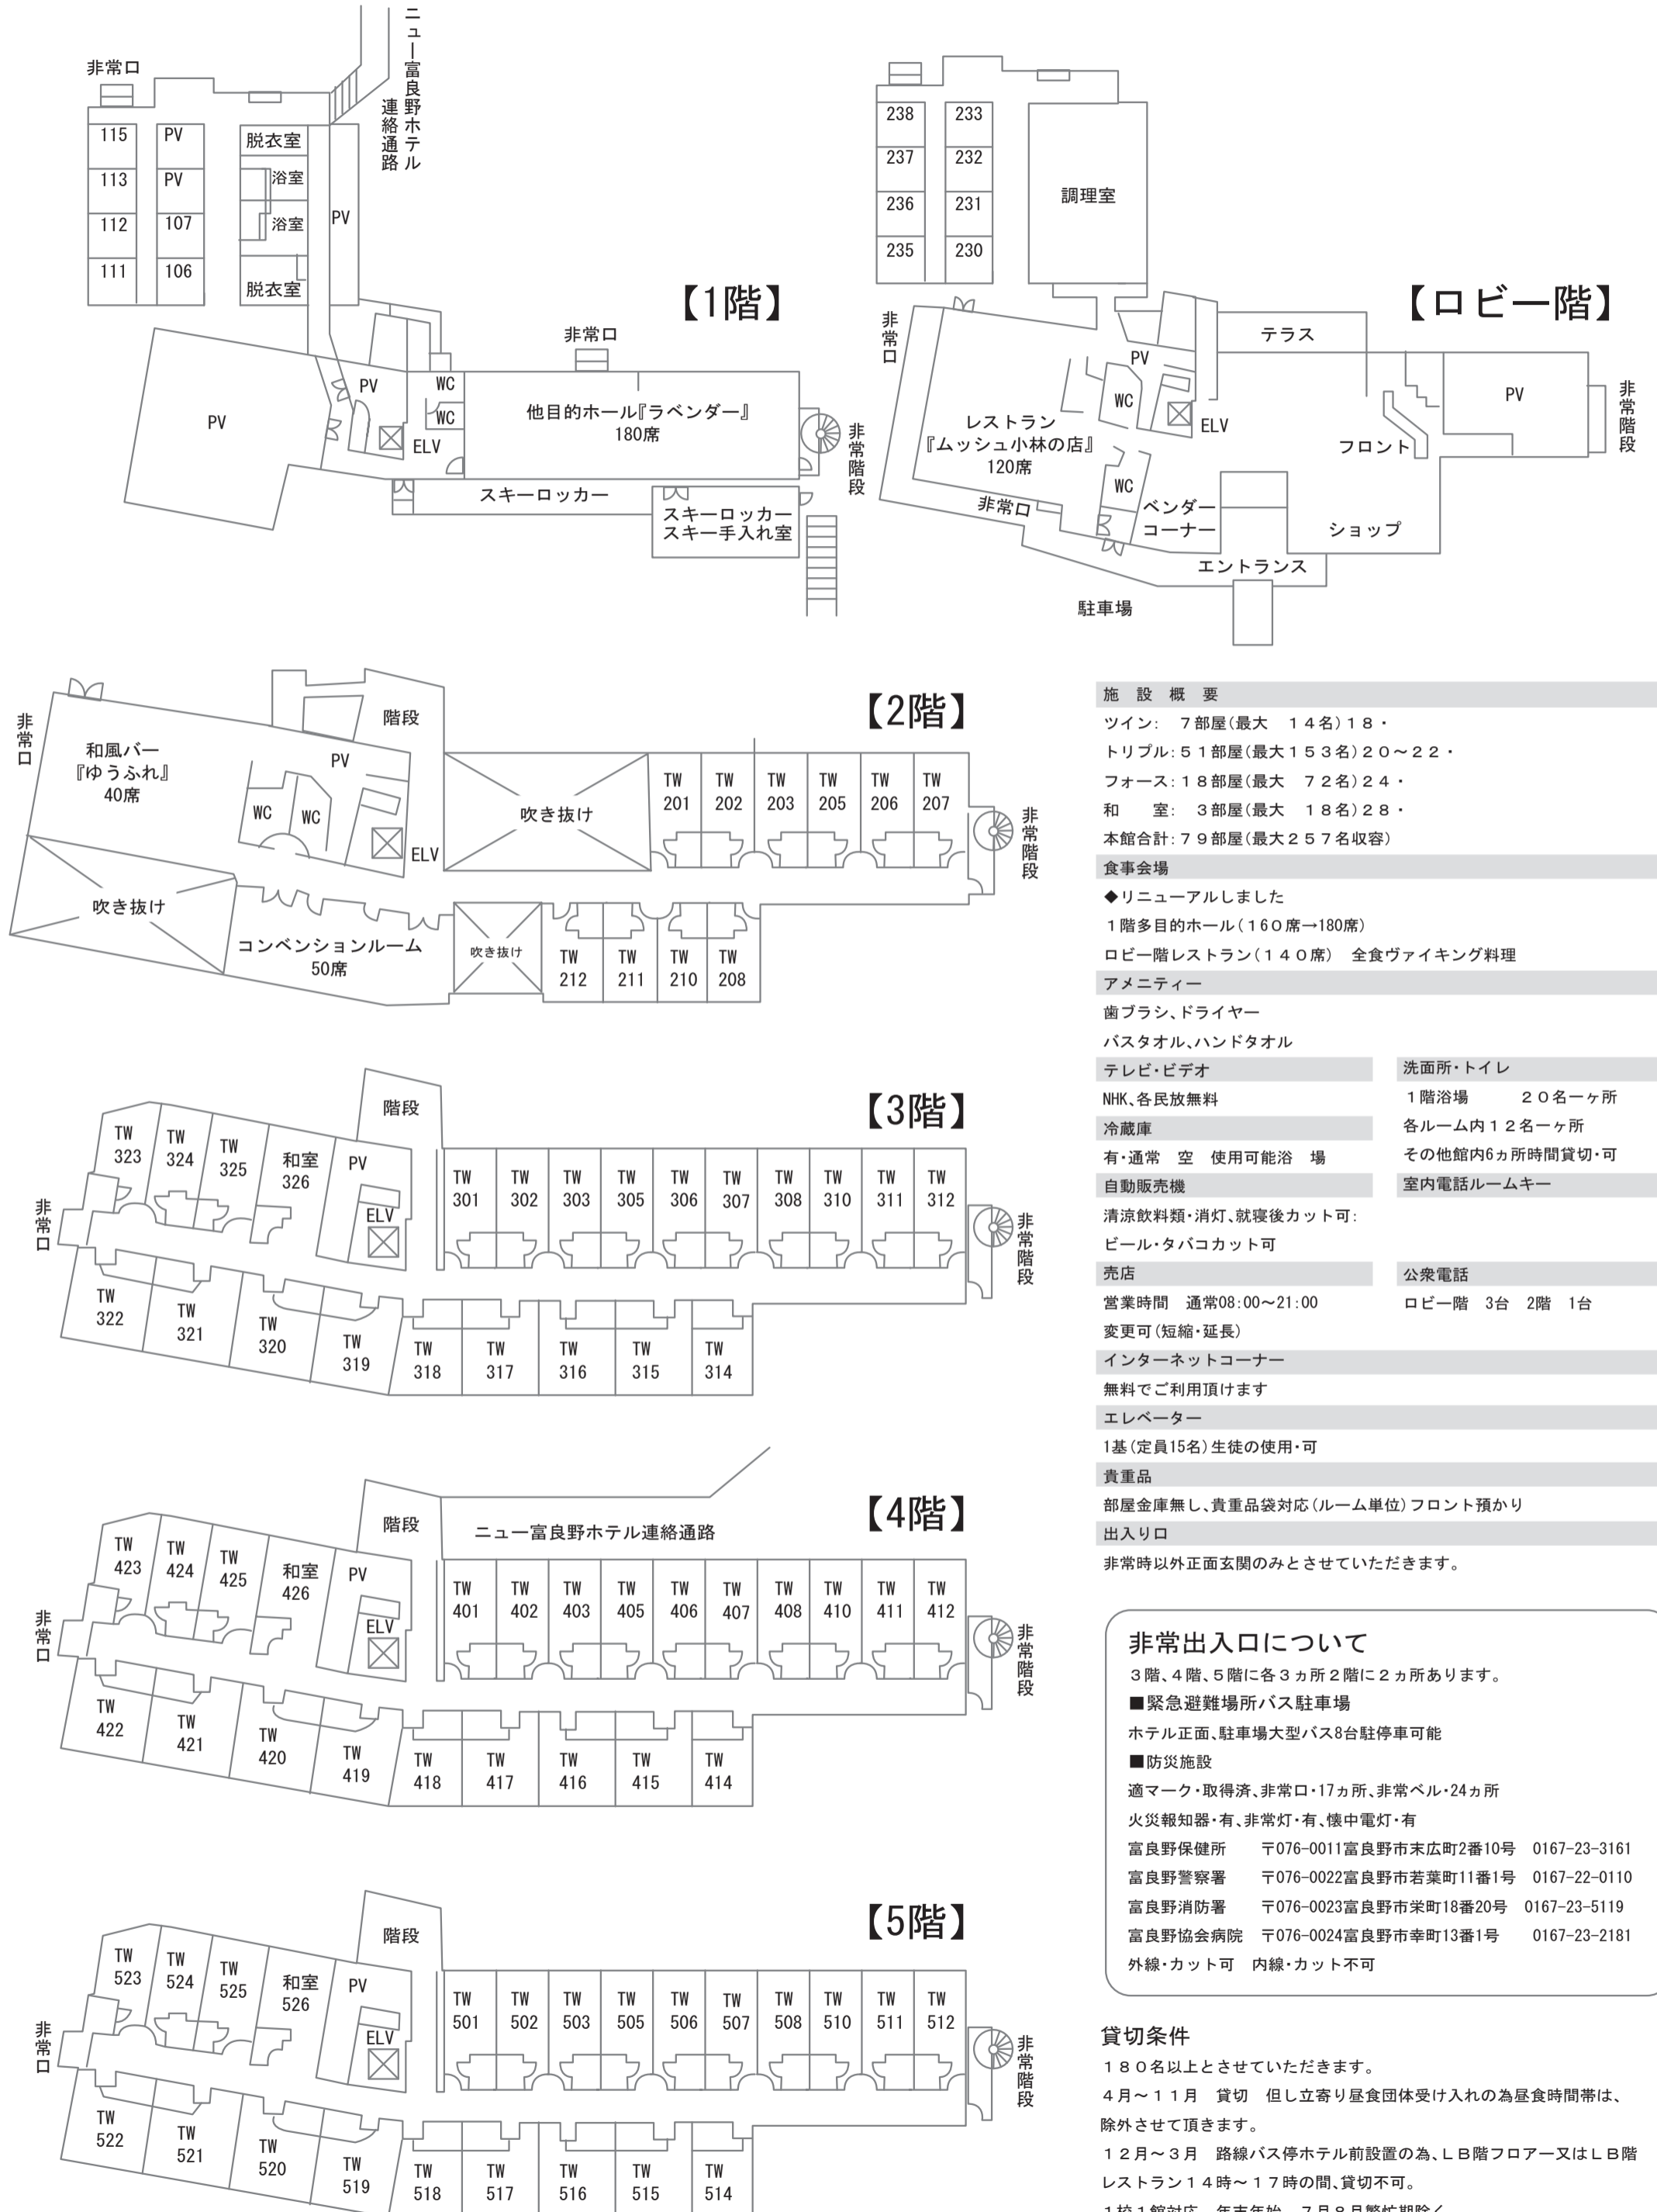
非常口
115 PV
113 PV
112 107
111 106
脱衣室
浴室
浴室
脱衣室
PV
ニュー富良野ホテル連絡通路
【1階】
非常口
PV
PV
WC
WC
ELV
他目的ホール『ラベンダー』
180席
非常階段
スキーロッカー
スキーロッカー
スキー手入れ室

238 233
237 232
236 231
235 230
調理室
【ロビー階】
非常口
テラス
PV
WC
ELV
PV
非常階段
レストラン
『ムッシュ小林の店』
120席
フロント
WC
非常口
ベンダーコーナー
ショップ
エントランス
駐車場

【2階】
非常口
和風バー
『ゆうふれ』
40席
階段
PV
WC
WC
ELV
吹き抜け
TW 201 TW 202 TW 203 TW 205 TW 206 TW 207
非常階段
吹き抜け
コンベンションルーム
50席
吹き抜け
TW 212 TW 211 TW 210 TW 208

【3階】
階段
非常口
TW 323 TW 324 TW 325 和室 326 PV
ELV
TW 301 TW 302 TW 303 TW 305 TW 306 TW 307 TW 308 TW 310 TW 311 TW 312
非常階段
TW 322 TW 321 TW 320 TW 319 TW 318 TW 317 TW 316 TW 315 TW 314

【4階】
階段
ニュー富良野ホテル連絡通路
非常口
TW 423 TW 424 TW 425 和室 426 PV
ELV
TW 401 TW 402 TW 403 TW 405 TW 406 TW 407 TW 408 TW 410 TW 411 TW 412
非常階段
TW 422 TW 421 TW 420 TW 419 TW 418 TW 417 TW 416 TW 415 TW 414

【5階】
階段
非常口
TW 523 TW 524 TW 525 和室 526 PV
ELV
TW 501 TW 502 TW 503 TW 505 TW 506 TW 507 TW 508 TW 510 TW 511 TW 512
非常階段
TW 522 TW 521 TW 520 TW 519 TW 518 TW 517 TW 516 TW 515 TW 514

施　設　概　要
ツイン：　７部屋(最大　１４名)１８・
トリプル：５１部屋(最大１５３名)２０～２２・
フォース：１８部屋(最大　７２名)２４・
和　　室：　３部屋(最大　１８名)２８・
本館合計：７９部屋(最大２５７名収容)
食事会場
◆リニューアルしました
１階多目的ホール(１６０席→180席)
ロビー階レストラン(１４０席)　全食ヴァイキング料理
アメニティー
歯ブラシ、ドライヤー
バスタオル、ハンドタオル
テレビ・ビデオ
NHK、各民放無料
冷蔵庫
有・通常　空　使用可能浴　場
自動販売機
清涼飲料類・消灯、就寝後カット可：
ビール・タバコカット可
売店
営業時間　通常08:00～21:00
変更可(短縮・延長)
洗面所・トイレ
１階浴場　　２０名ーヶ所
各ルーム内１２名ーヶ所
その他館内6ヵ所時間貸切・可
室内電話ルームキー
公衆電話
ロビー階　3台　2階　1台
インターネットコーナー
無料でご利用頂けます
エレベーター
1基(定員15名)生徒の使用・可
貴重品
部屋金庫無し、貴重品袋対応(ルーム単位)フロント預かり
出入り口
非常時以外正面玄関のみとさせていただきます。

非常出入口について
３階、４階、５階に各３ヵ所２階に２ヵ所あります。
■緊急避難場所バス駐車場
ホテル正面、駐車場大型バス8台駐停車可能
■防災施設
適マーク・取得済、非常口・17ヵ所、非常ベル・24ヵ所
火災報知器・有、非常灯・有、懐中電灯・有
富良野保健所　〒076-0011富良野市末広町2番10号　0167-23-3161
富良野警察署　〒076-0022富良野市若葉町11番1号　0167-22-0110
富良野消防署　〒076-0023富良野市栄町18番20号　0167-23-5119
富良野協会病院　〒076-0024富良野市幸町13番1号　0167-23-2181
外線・カット可　内線・カット不可

貸切条件
１８０名以上とさせていただきます。
４月～１１月　貸切　但し立寄り昼食団体受け入れの為昼食時間帯は、除外させて頂きます。
１２月～３月　路線バス停ホテル前設置の為、ＬＢ階フロアー又はＬＢ階レストラン１４時～１７時の間、貸切不可。
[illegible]